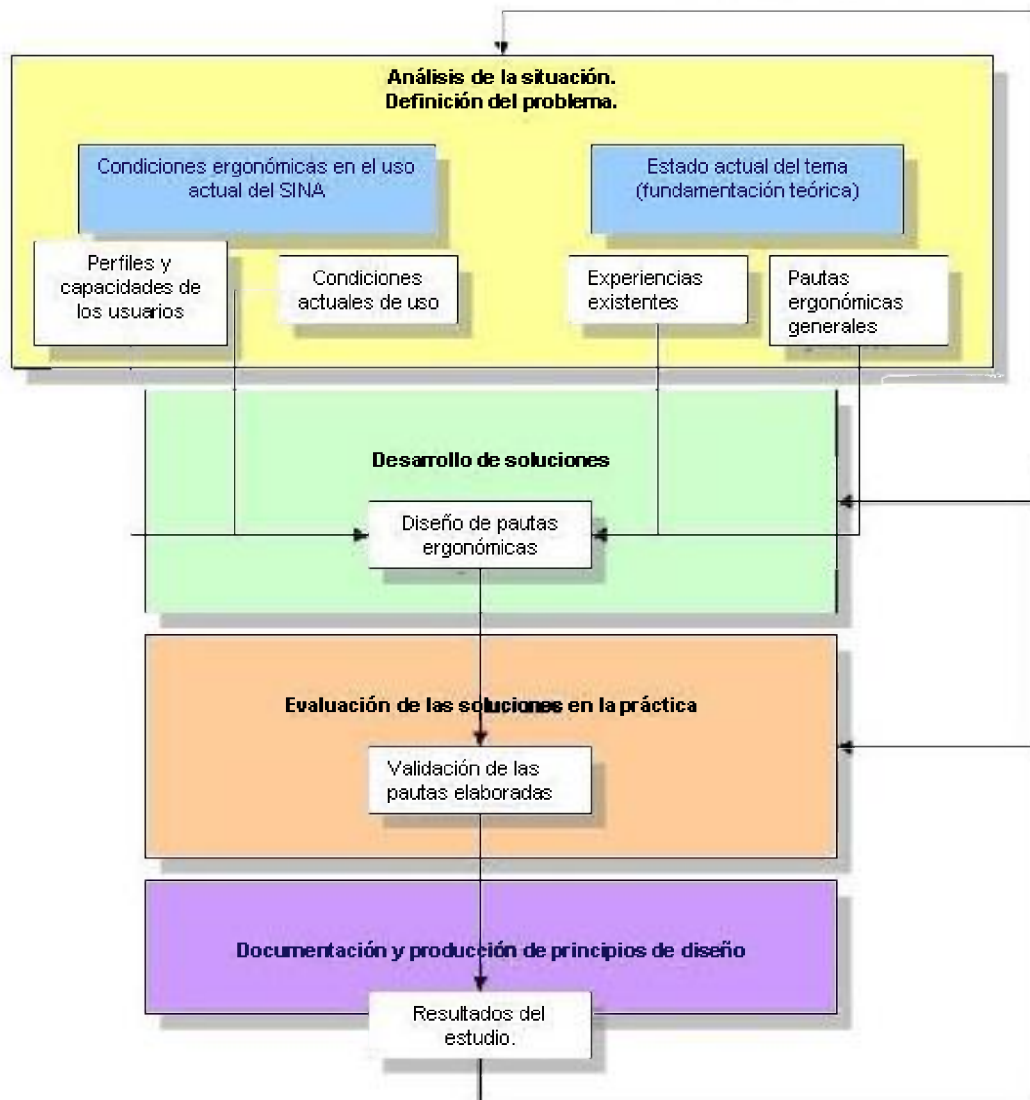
Análisis de la situación.
Definición del problema.

Condiciones ergonómicas en el uso actual del SINA

Estado actual del tema (fundamentación teórica)

Perfiles y capacidades de los usuarios

Condiciones actuales de uso

Experiencias existentes

Pautas ergonómicas generales

Desarrollo de soluciones

Diseño de pautas ergonómicas

Evaluación de las soluciones en la práctica

Validación de las pautas elaboradas

Documentación y producción de principios de diseño

Resultados del estudio.